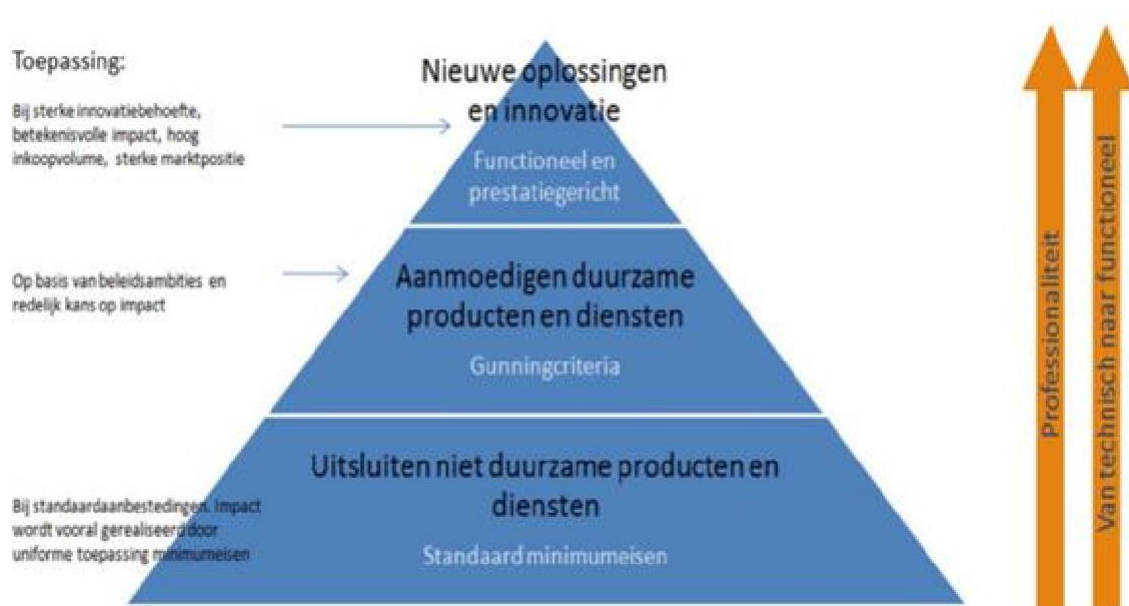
Toepassing:

Bij sterke innovatiebehoefte, betekenisvolle impact, hoog inkoopvolume, sterke marktpositie

Nieuwe oplossingen en innovatie

Functioneel en prestatiegericht

Op basis van beleidsambities en redelijk kans op impact

Aanmoedigen duurzame producten en diensten

Gunningcriteria

Bij standaardaanbestedingen. Impact wordt vooral gerealiseerd door uniforme toepassing minimumeisen

Uitsluiten niet duurzame producten en diensten

Standaard minimumeisen

Professionaliteit

Van technisch naar functioneel